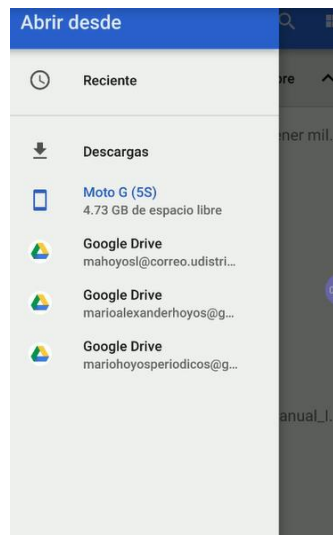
Abrir desde

Reciente

Descargas

Moto G (5S)
4.73 GB de espacio libre

Google Drive
mahoyosl@correo.udistri...

Google Drive
marioalexanderhoyos@g...

Google Drive
mariohoyosperiodicos@g...

ore

ener mil.

anual_l.